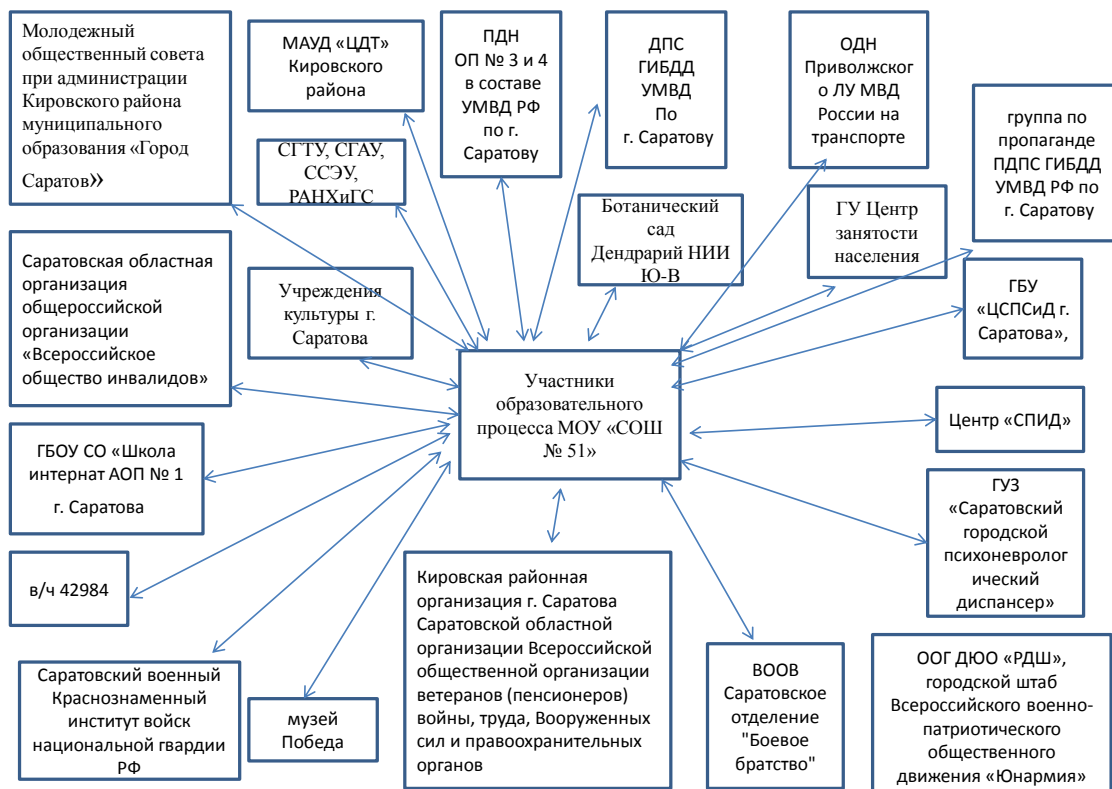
Молодежный общественный совета при администрации Кировского района муниципального образования «Город Саратов»

МАУД «ЦДТ» Кировского района

СГТУ, СГАУ, ССЭУ, РАНХиГС

ПДН ОП № 3 и 4 в составе УМВД РФ по г. Саратову

ДПС ГИБДД УМВД По г. Саратову

ОДН Приволжского ЛУ МВД России на транспорте

группа по пропаганде ПДПС ГИБДД УМВД РФ по г. Саратову

Ботанический сад Дендрарий НИИ Ю-В

ГУ Центр занятости населения

Саратовская областная организация общероссийской организации «Всероссийское общество инвалидов»

Учреждения культуры г. Саратова

ГБУ «ЦСПСиД г. Саратова»,

Участники образовательного процесса МОУ «СОШ № 51»

Центр «СПИД»

ГБОУ СО «Школа интернат АОП № 1 г. Саратова

ГУЗ «Саратовский городской психоневрологический диспансер»

в/ч 42984

Кировская районная организация г. Саратова Саратовской областной организации Всероссийской общественной организации ветеранов (пенсионеров) войны, труда, Вооруженных сил и правоохранительных органов

ВООВ Саратовское отделение "Боевое братство"

ООГ ДЮО «РДШ», городской штаб Всероссийского военно-патриотического общественного движения «Юнармия»

Саратовский военный Краснознаменный институт войск национальной гвардии РФ

музей Победа